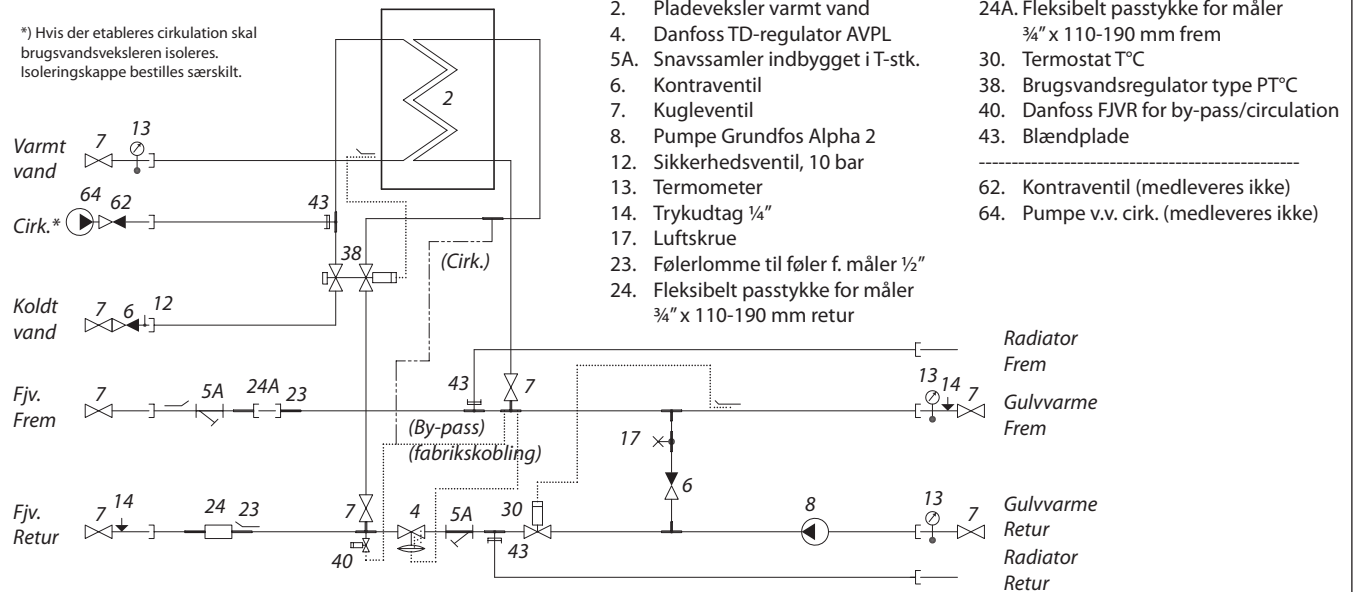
*) Hvis der etableres cirkulation skal brugsvandsveksleren isoleres. Isoleringskappe bestilles særskilt.

2. Pladeveksler varmt vand
4. Danfoss TD-regulator AVPL
5A. Snavssamler indbygget i T-stk.
6. Kontraventil
7. Kugleventil
8. Pumpe Grundfos Alpha 2
12. Sikkerhedsventil, 10 bar
13. Termometer
14. Trykudtag ¼"
17. Luftskrue
23. Følerlomme til føler f. måler ½"
24. Fleksibelt passtykke for måler ¾" x 110-190 mm retur

24A. Fleksibelt passtykke for måler ¾" x 110-190 mm frem
30. Termostat T°C
38. Brugsvandsregulator type PT°C
40. Danfoss FJVR for by-pass/circulation
43. Blændplade
62. Kontraventil (medleveres ikke)
64. Pumpe v.v. cirk. (medleveres ikke)

Varmt vand 7 13
2
Cirk.* 64 62 43
38
(Cirk.)
Koldt vand 7 6 12
Radiator Frem
Fjv. Frem 7 5A 24A 23 43 7 13 14 7 Gulvvarme Frem
(By-pass)
(fabrikskobling)
17
6
Fjv. Retur 7 14 24 23 7 4 5A 30 8 13 7 Gulvvarme Retur
40 43
Radiator Retur